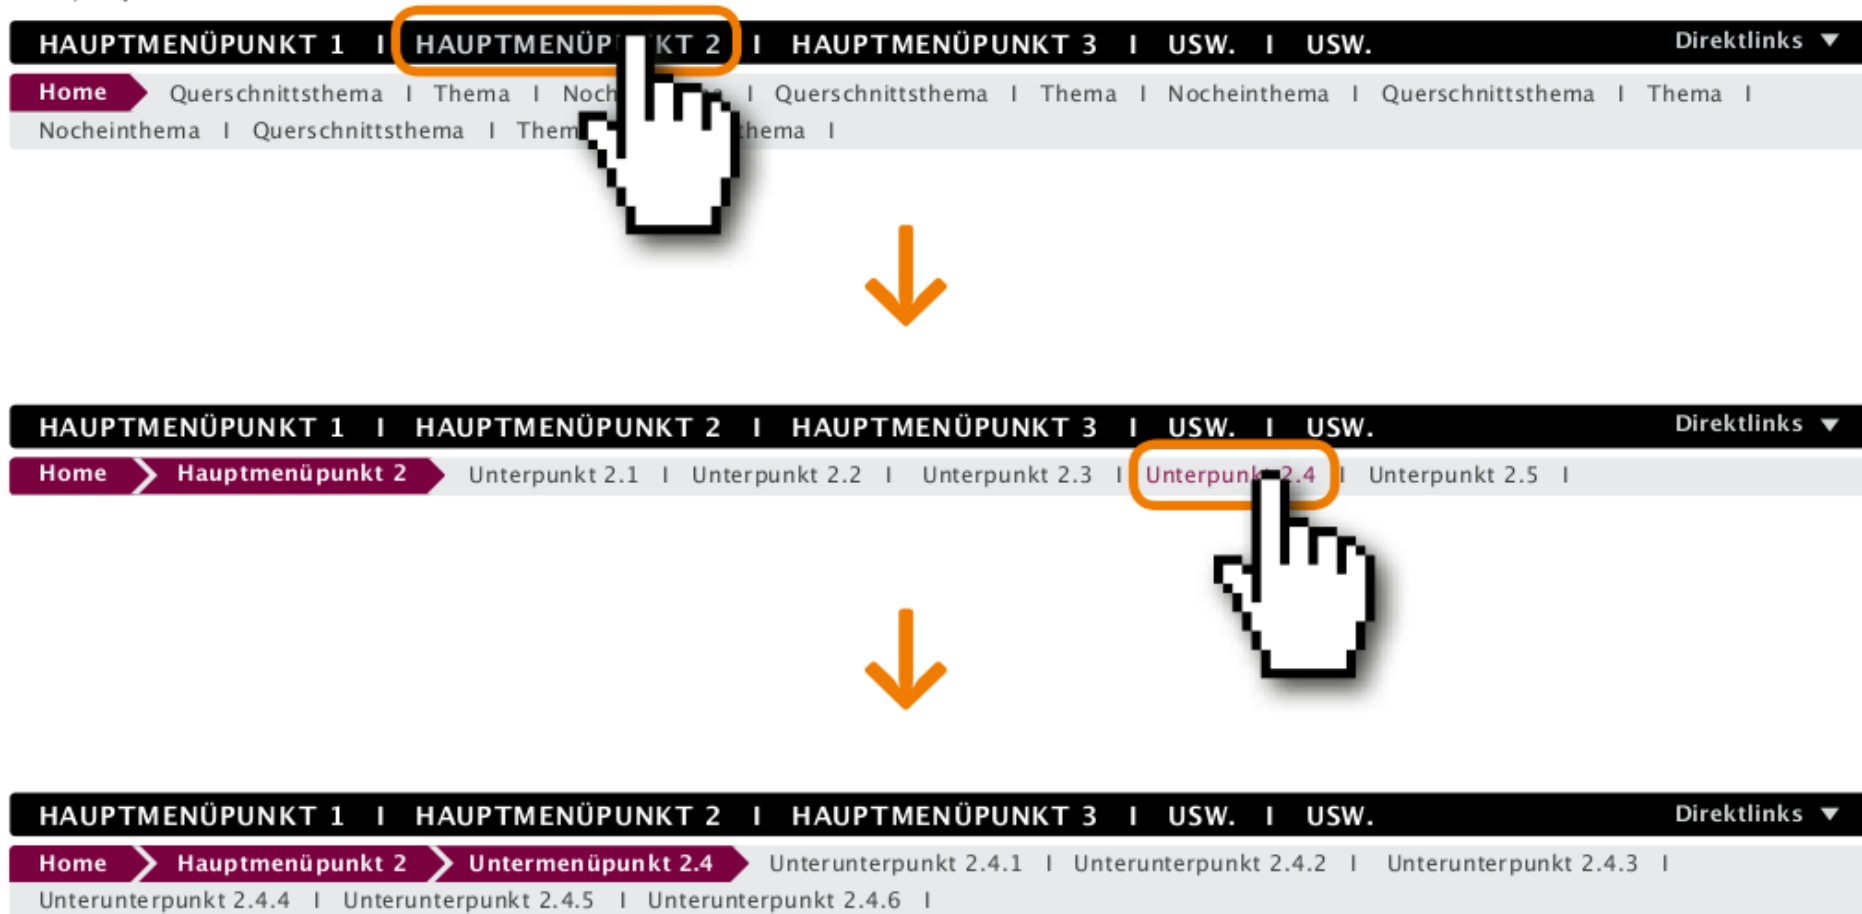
HAUPTMENÜPUNKT 1 I HAUPTMENÜP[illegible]KT 2 I HAUPTMENÜPUNKT 3 I USW. I USW. Direktlinks ▼

Home Querschnittsthema I Thema I Noch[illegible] I Querschnittsthema I Thema I Nocheinthema I Querschnittsthema I Thema I Nocheinthema I Querschnittsthema I Them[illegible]hema I

HAUPTMENÜPUNKT 1 I HAUPTMENÜPUNKT 2 I HAUPTMENÜPUNKT 3 I USW. I USW. Direktlinks ▼

Home Hauptmenüpunkt 2 Unterpunkt 2.1 I Unterpunkt 2.2 I Unterpunkt 2.3 I Unterpunk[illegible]2.4 I Unterpunkt 2.5 I

HAUPTMENÜPUNKT 1 I HAUPTMENÜPUNKT 2 I HAUPTMENÜPUNKT 3 I USW. I USW. Direktlinks ▼

Home Hauptmenüpunkt 2 Untermenüpunkt 2.4 Unterunterpunkt 2.4.1 I Unterunterpunkt 2.4.2 I Unterunterpunkt 2.4.3 I Unterunterpunkt 2.4.4 I Unterunterpunkt 2.4.5 I Unterunterpunkt 2.4.6 I